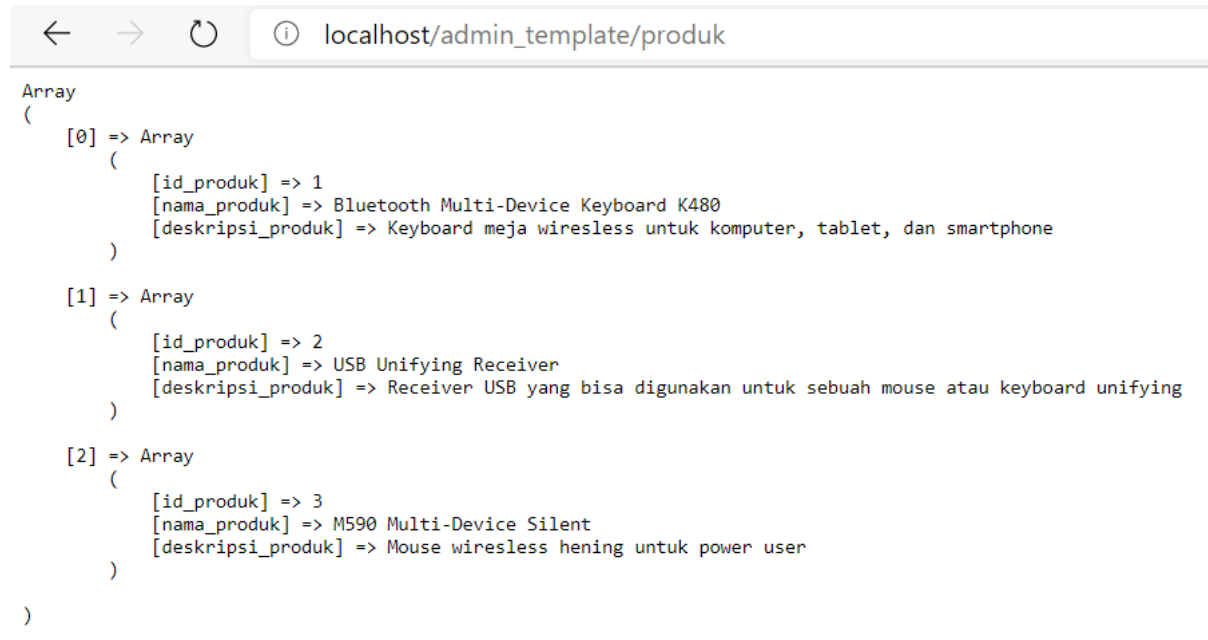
localhost/admin_template/produk

Array
(
    [0] => Array
        (
            [id_produk] => 1
            [nama_produk] => Bluetooth Multi-Device Keyboard K480
            [deskripsi_produk] => Keyboard meja wiresless untuk komputer, tablet, dan smartphone
        )

    [1] => Array
        (
            [id_produk] => 2
            [nama_produk] => USB Unifying Receiver
            [deskripsi_produk] => Receiver USB yang bisa digunakan untuk sebuah mouse atau keyboard unifying
        )

    [2] => Array
        (
            [id_produk] => 3
            [nama_produk] => M590 Multi-Device Silent
            [deskripsi_produk] => Mouse wiresless hening untuk power user
        )

)